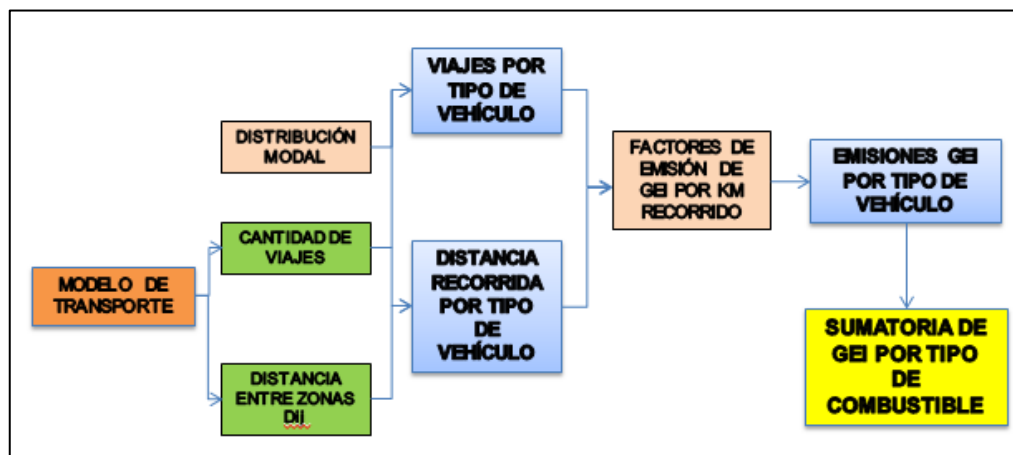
MODELO DE TRANSPORTE

DISTRIBUCIÓN MODAL

CANTIDAD DE VIAJES

DISTANCIA ENTRE ZONAS DIJ

VIAJES POR TIPO DE VEHÍCULO

DISTANCIA RECORRIDA POR TIPO DE VEHÍCULO

FACTORES DE EMISIÓN DE GEI POR KM RECORRIDO

EMISIONES GEI POR TIPO DE VEHÍCULO

SUMATORIA DE GEI POR TIPO DE COMBUSTIBLE